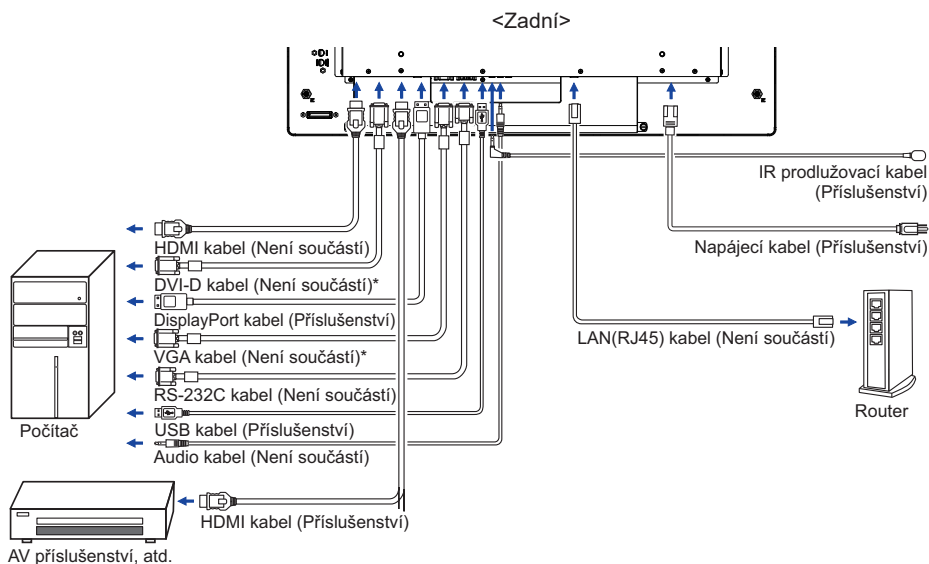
<Zadní>

IR prodlužovací kabel (Příslušenství)

HDMI kabel (Není součástí)

Napájecí kabel (Příslušenství)

DVI-D kabel (Není součástí)*

DisplayPort kabel (Příslušenství)

LAN(RJ45) kabel (Není součástí)

VGA kabel (Není součástí)*

RS-232C kabel (Není součástí)

Router

Počítač

USB kabel (Příslušenství)

Audio kabel (Není součástí)

HDMI kabel (Příslušenství)

AV příslušenství, atd.